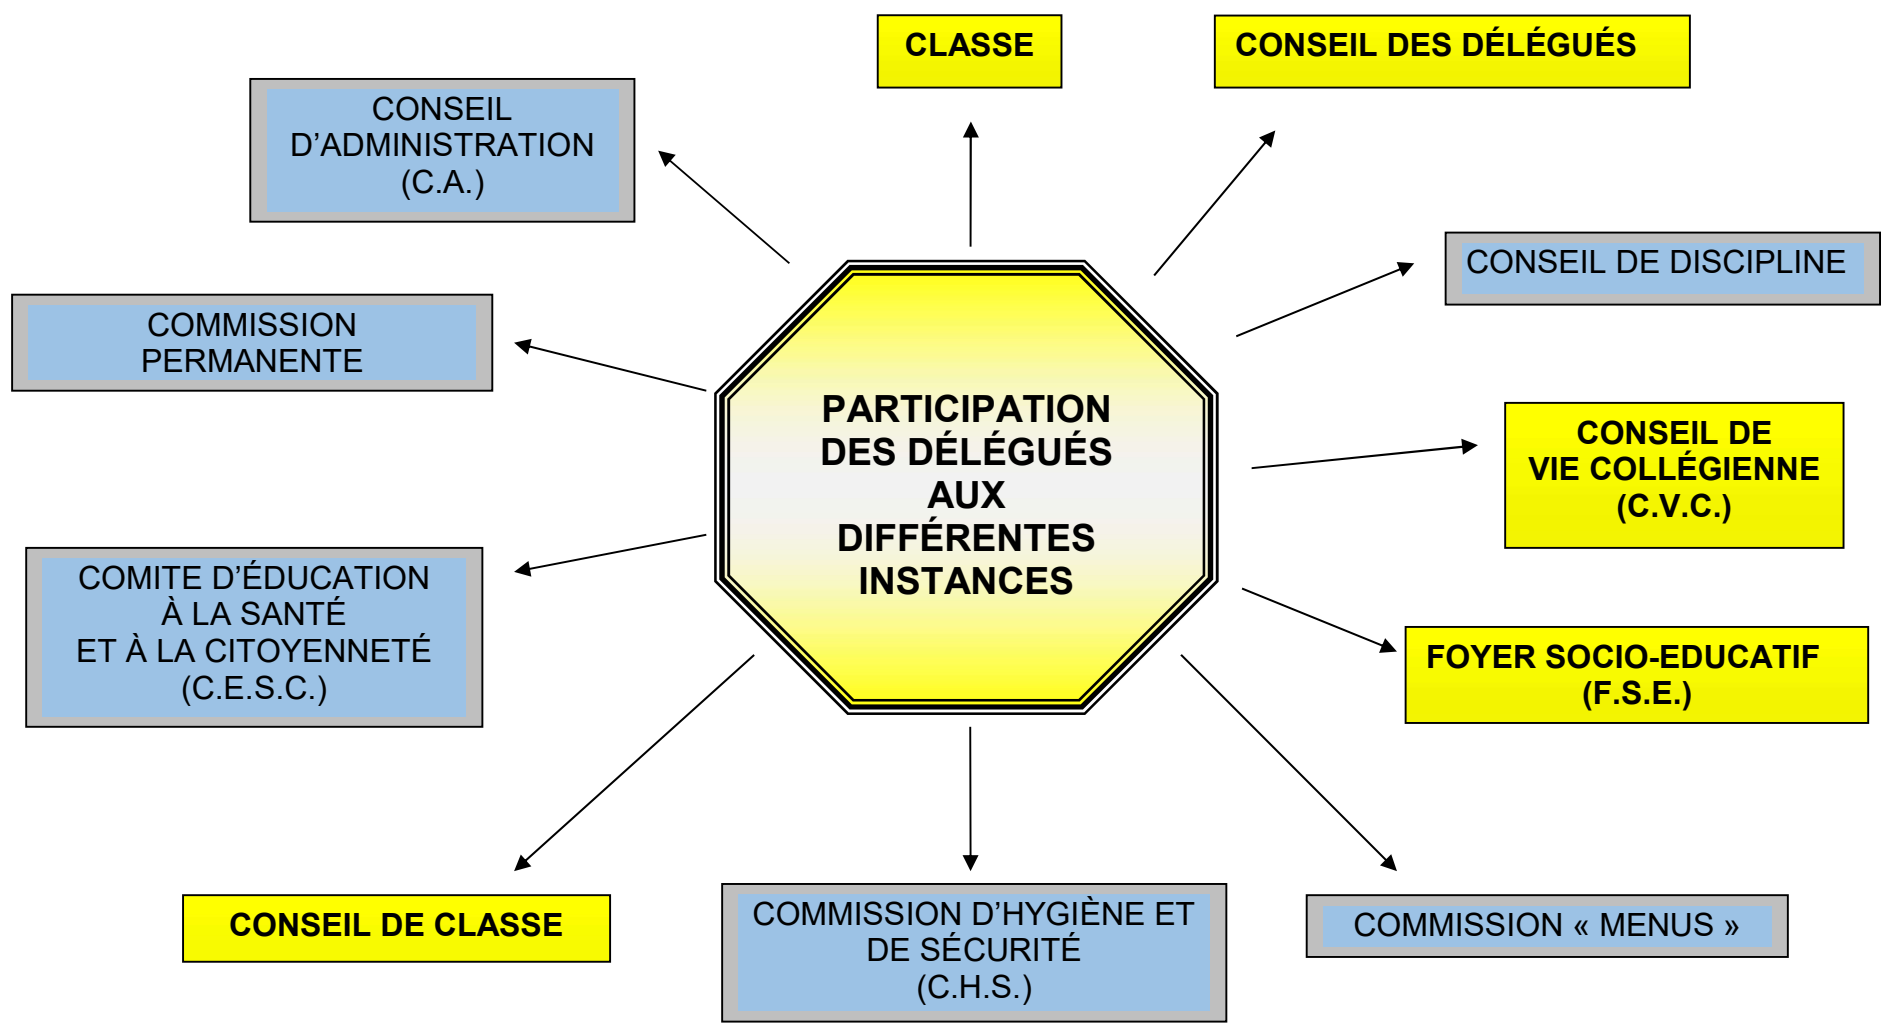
PARTICIPATION DES DÉLÉGUÉS AUX DIFFÉRENTES INSTANCES

CLASSE

CONSEIL DES DÉLÉGUÉS

CONSEIL D'ADMINISTRATION (C.A.)

CONSEIL DE DISCIPLINE

COMMISSION PERMANENTE

CONSEIL DE VIE COLLÉGIENNE (C.V.C.)

COMITE D'ÉDUCATION À LA SANTÉ ET À LA CITOYENNETÉ (C.E.S.C.)

FOYER SOCIO-EDUCATIF (F.S.E.)

CONSEIL DE CLASSE

COMMISSION D'HYGIÈNE ET DE SÉCURITÉ (C.H.S.)

COMMISSION « MENUS »